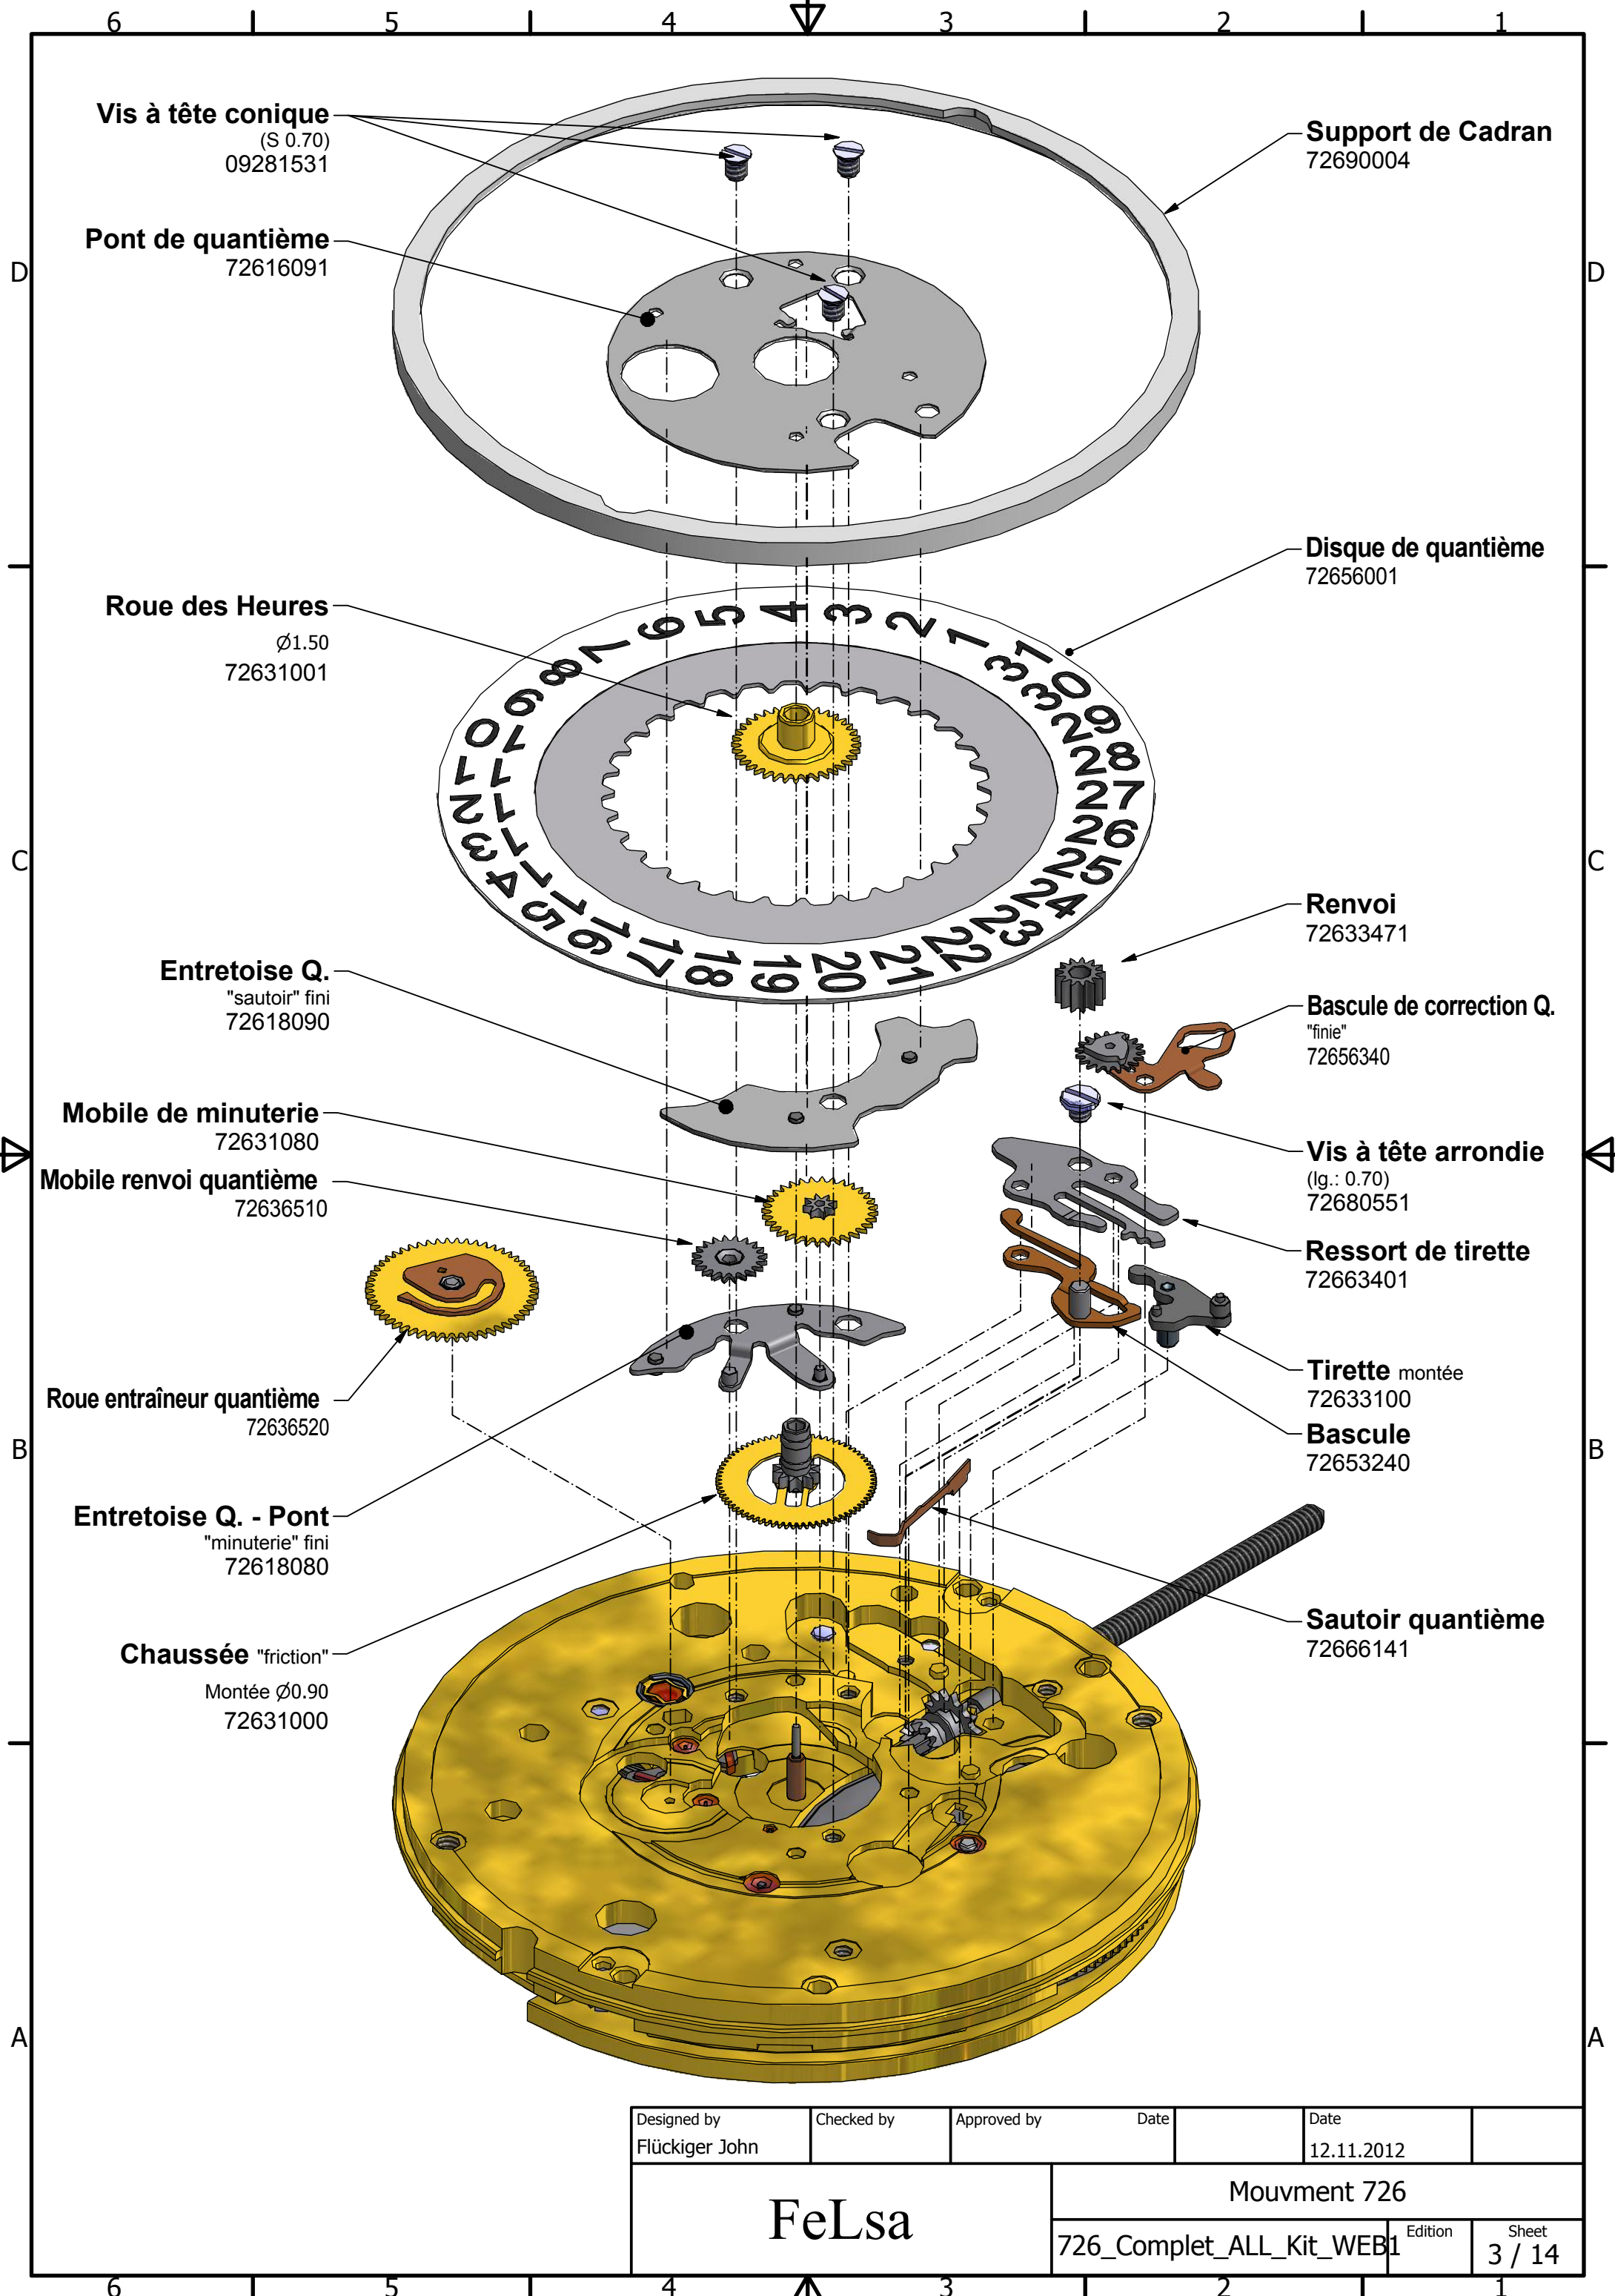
6 5 4 3 2 1

D C B A

Vis à tête conique
(S 0.70)
09281531

Support de Cadran
72690004

Pont de quantième
72616091

Disque de quantième
72656001

Roue des Heures
Ø1.50
72631001

1 2 3 4 5 6 7 8 9 10 11 12 13 14 15 16 17 18 19 20 21 22 23 24 25 26 27 28 29 30 31

Renvoi
72633471

Entretoise Q.
"sautoir" fini
72618090

Bascule de correction Q.
"finie"
72656340

Mobile de minuterie
72631080

Vis à tête arrondie
(lg.: 0.70)
72680551

Mobile renvoi quantième
72636510

Ressort de tirette
72663401

Tirette montée
72633100

Roue entraîneur quantième
72636520

Bascule
72653240

Entretoise Q. - Pont
"minuterie" fini
72618080

Sautoir quantième
72666141

Chaussée "friction"
Montée Ø0.90
72631000

| Designed by | Checked by | Approved by | Date | | Date | |
|---|---|---|---|---|---|---|
| Flückiger John | | | | | 12.11.2012 | |

FeLsa

Mouvment 726

726_Complet_ALL_Kit_WEB1 Edition Sheet 3 / 14

6 5 4 3 2 1